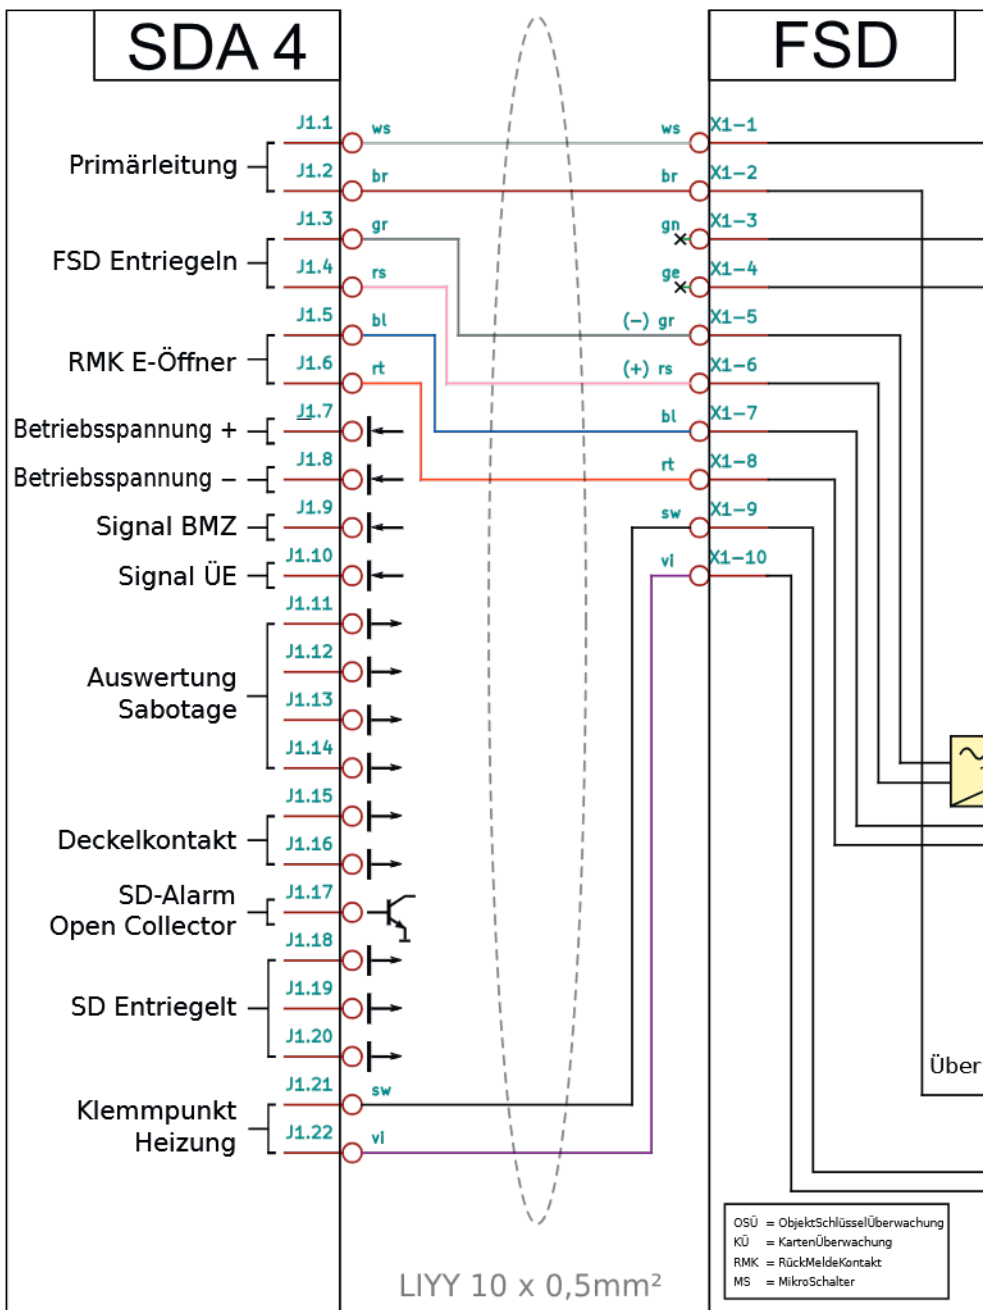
SDA 4

FSD

Primärleitung
J1.1 ws
J1.2 br

FSD Entriegeln
J1.3 gr
J1.4 rs

RMK E-Öffner
J1.5 bl
J1.6 rt

Betriebsspannung +
J1.7

Betriebsspannung –
J1.8

Signal BMZ
J1.9

Signal ÜE
J1.10

Auswertung Sabotage
J1.11
J1.12
J1.13
J1.14

Deckelkontakt
J1.15
J1.16

SD-Alarm Open Collector
J1.17

SD Entriegelt
J1.18
J1.19
J1.20

Klemmpunkt Heizung
J1.21 sw
J1.22 vi

ws X1–1
br X1–2
gn X1–3
ge X1–4
(–) gr X1–5
(+) rs X1–6
bl X1–7
rt X1–8
sw X1–9
vi X1–10

Über

OSÜ = ObjektSchlüsselÜberwachung
KÜ = KartenÜberwachung
RMK = RückMeldeKontakt
MS = MikroSchalter

LIYY 10 x 0,5mm²